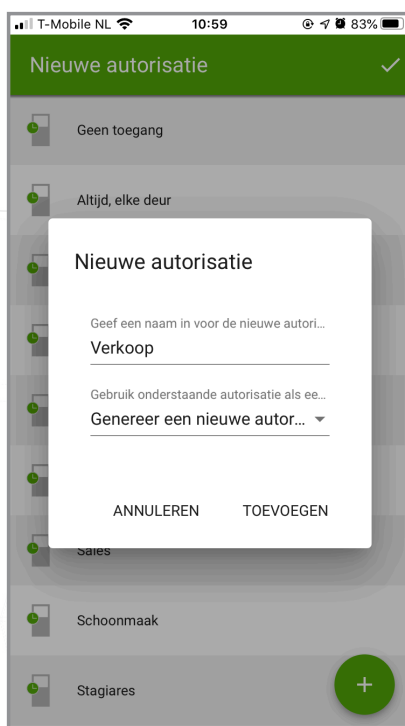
T-Mobile NL 10:59 83%

Nieuwe autorisatie

Geen toegang

Altijd, elke deur

Nieuwe autorisatie

Geef een naam in voor de nieuwe autori...

Verkoop

Gebruik onderstaande autorisatie als ee...

Genereer een nieuwe autor...

ANNULEREN TOEVOEGEN

Sales

Schoonmaak

Stagiares

+